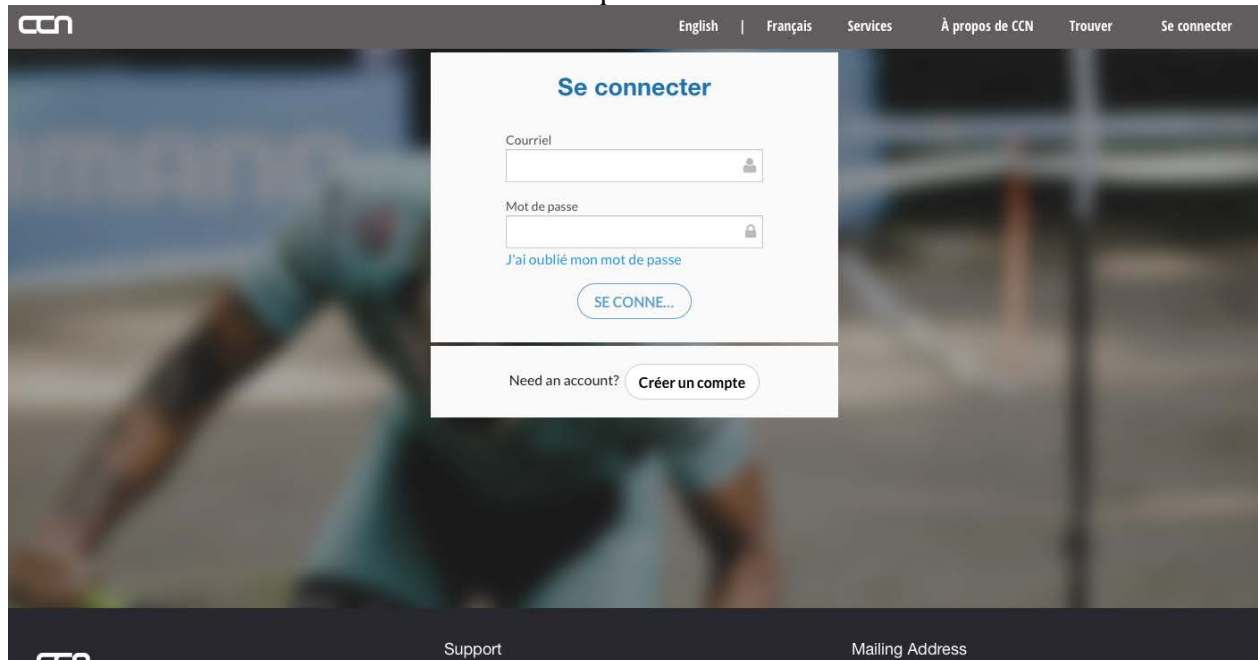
CCN

English | Français Services À propos de CCN Trouver Se connecter

Se connecter

Courriel

Mot de passe

J'ai oublié mon mot de passe

SE CONNE...

Need an account? Créer un compte

Support

Mailing Address